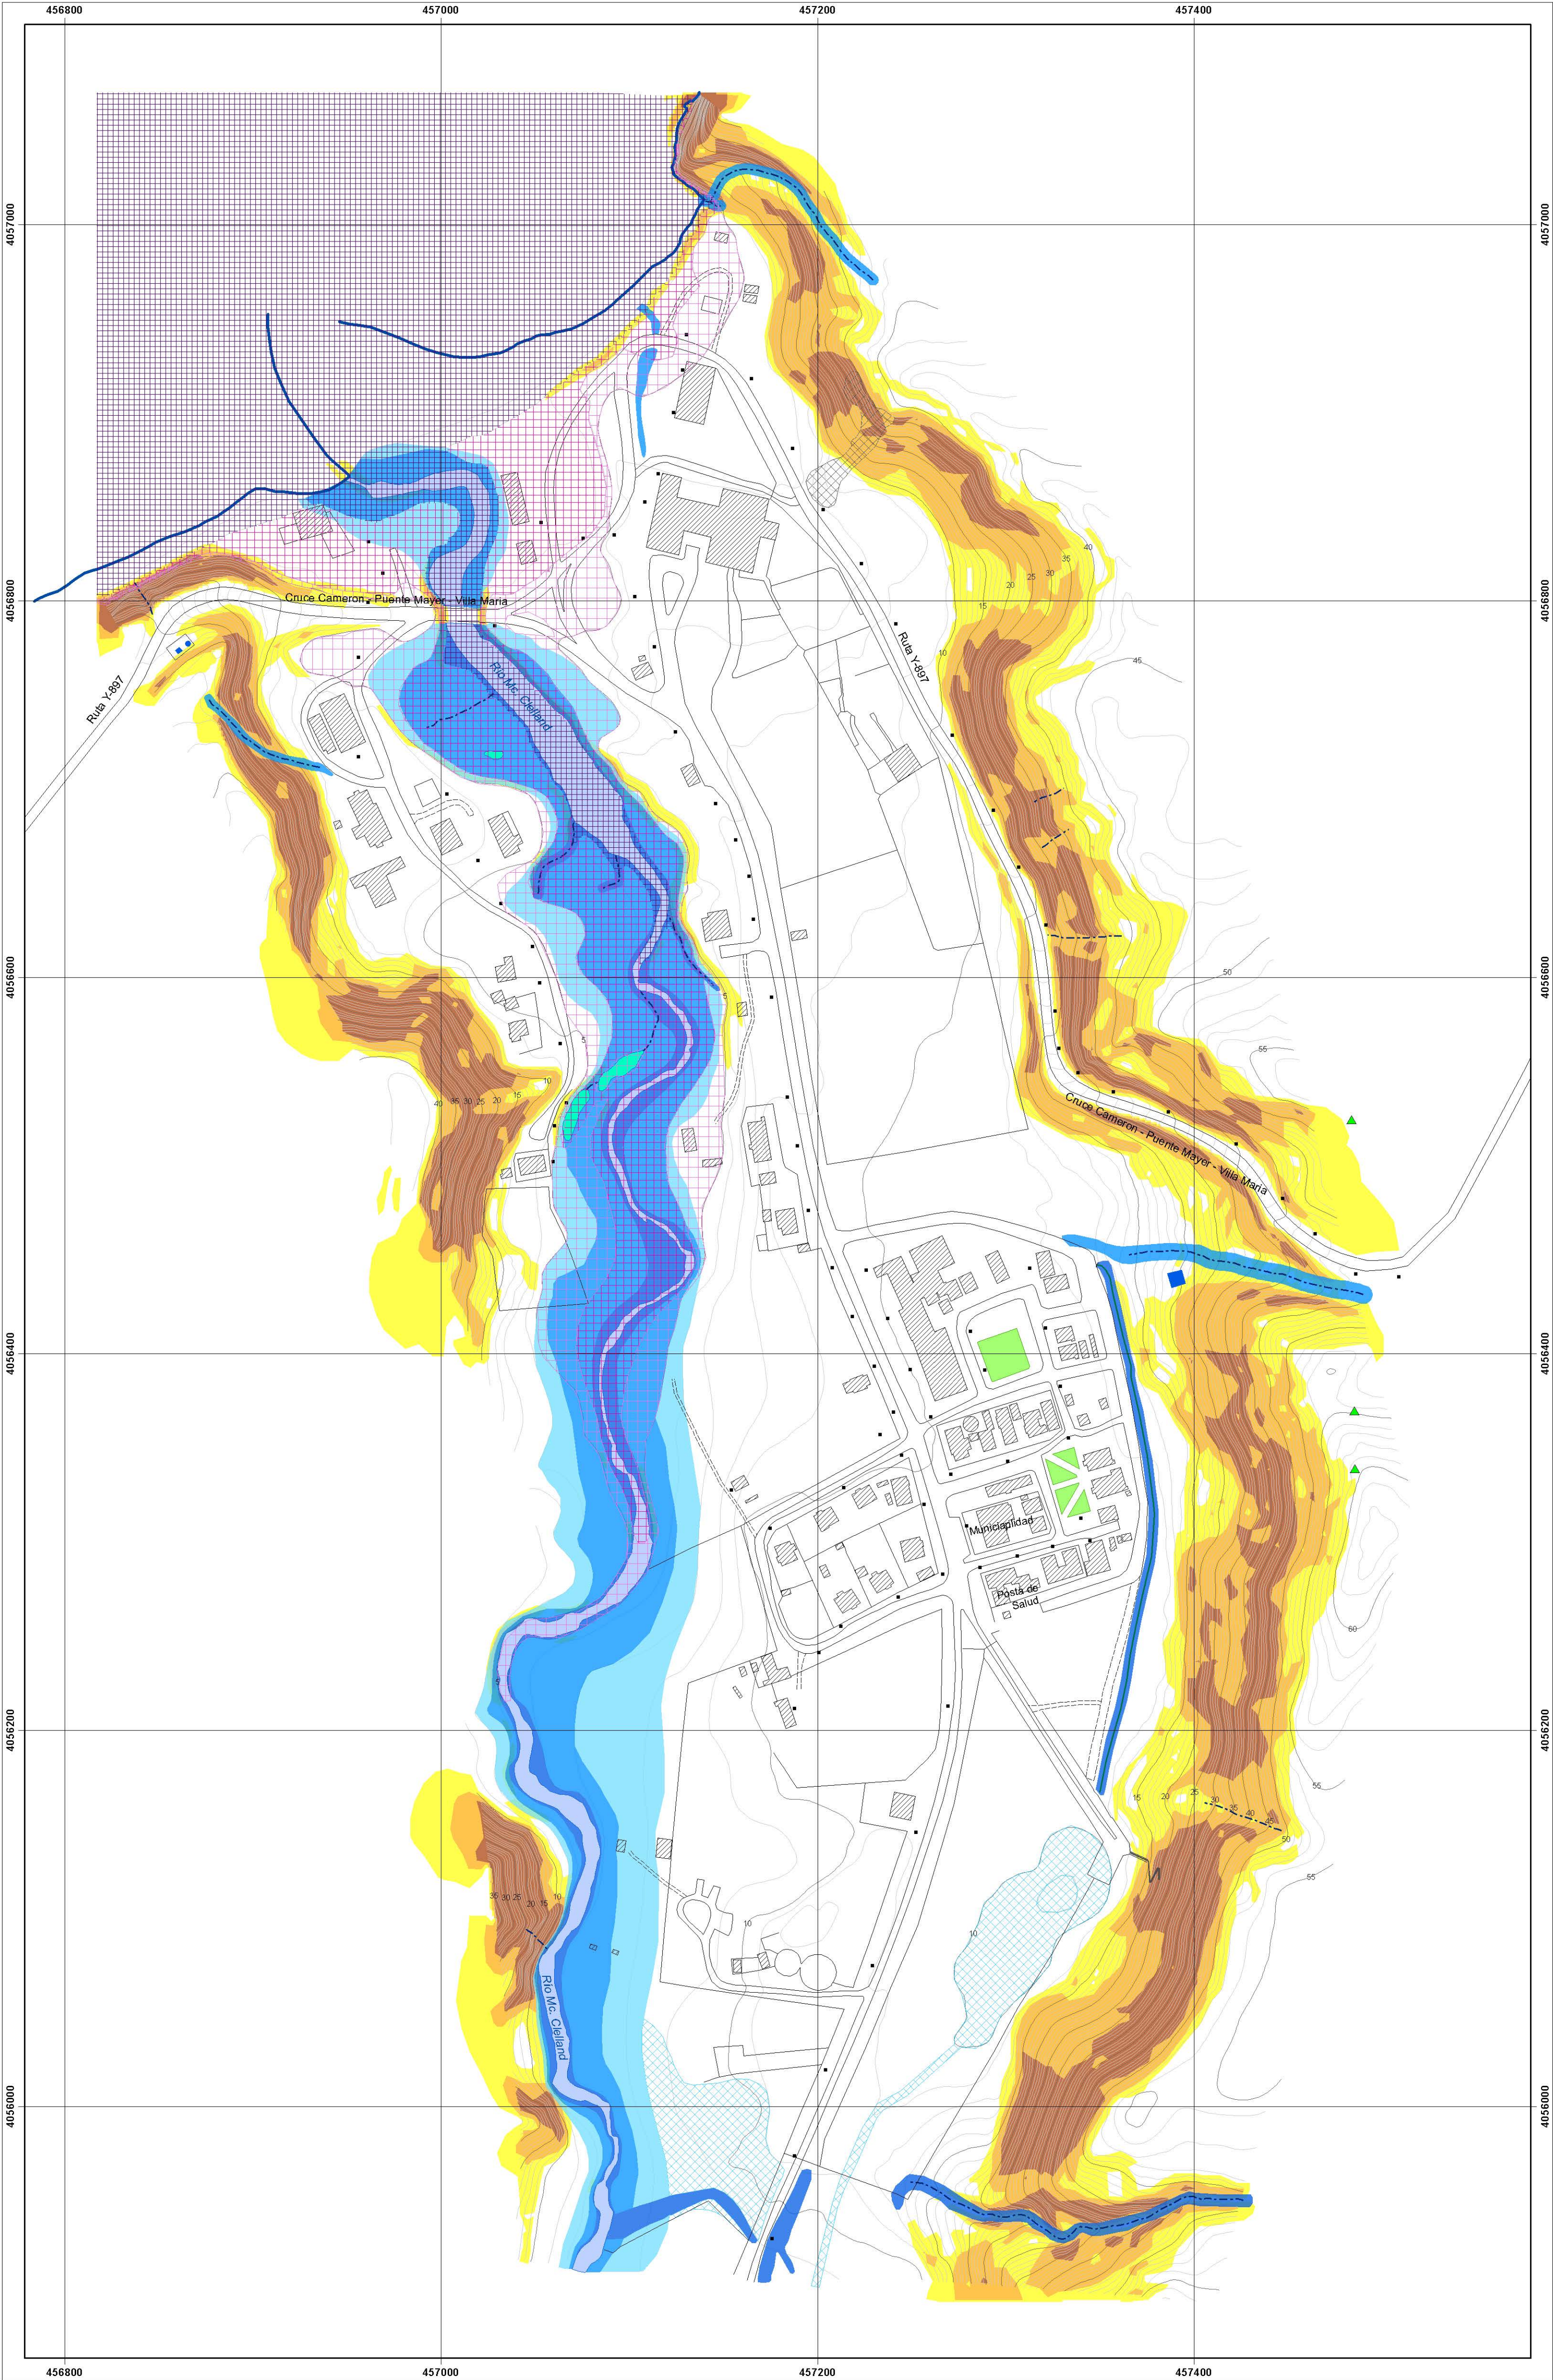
456800 457000 457200 457400

4057000 4056800 4056600 4056400 4056200 4056000

Cruce Cameron - Puente Mayer - Villa Maria

Ruta Y-897

Ruta Y-897

Río Mc. Clelland

Cruce Cameron - Puente Mayer - Villa Maria

Municipalidad

Posta de Salud

Río Mc. Clelland

40 35 30 25 20 15 10 5

45 50 55 60

40 35 30 25 20 15 10

35 30 25 20 15 10

15 20 25 30 35 40 45 50

55 10 10

456800 457000 457200 457400